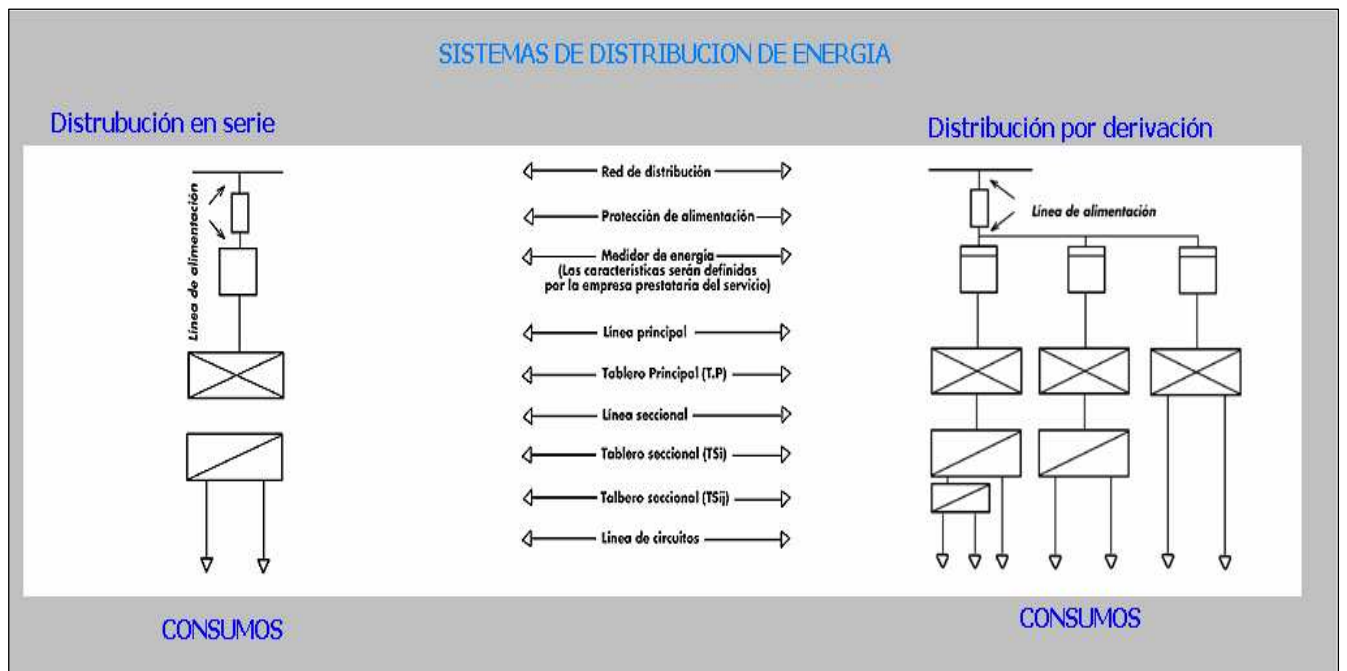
SISTEMAS DE DISTRIBUCION DE ENERGIA

Distrubución en serie

Distribución por derivación

Línea de alimentación

Red de distribución

Protección de alimentación

Medidor de energía
(Las características serán definidas por la empresa prestataria del servicio)

Línea principal

Tablero Principal (T.P)

Línea seccional

Tablero seccional (TSi)

Talbero seccional (TSij)

Línea de circuitos

Línea de alimentación

CONSUMOS

CONSUMOS